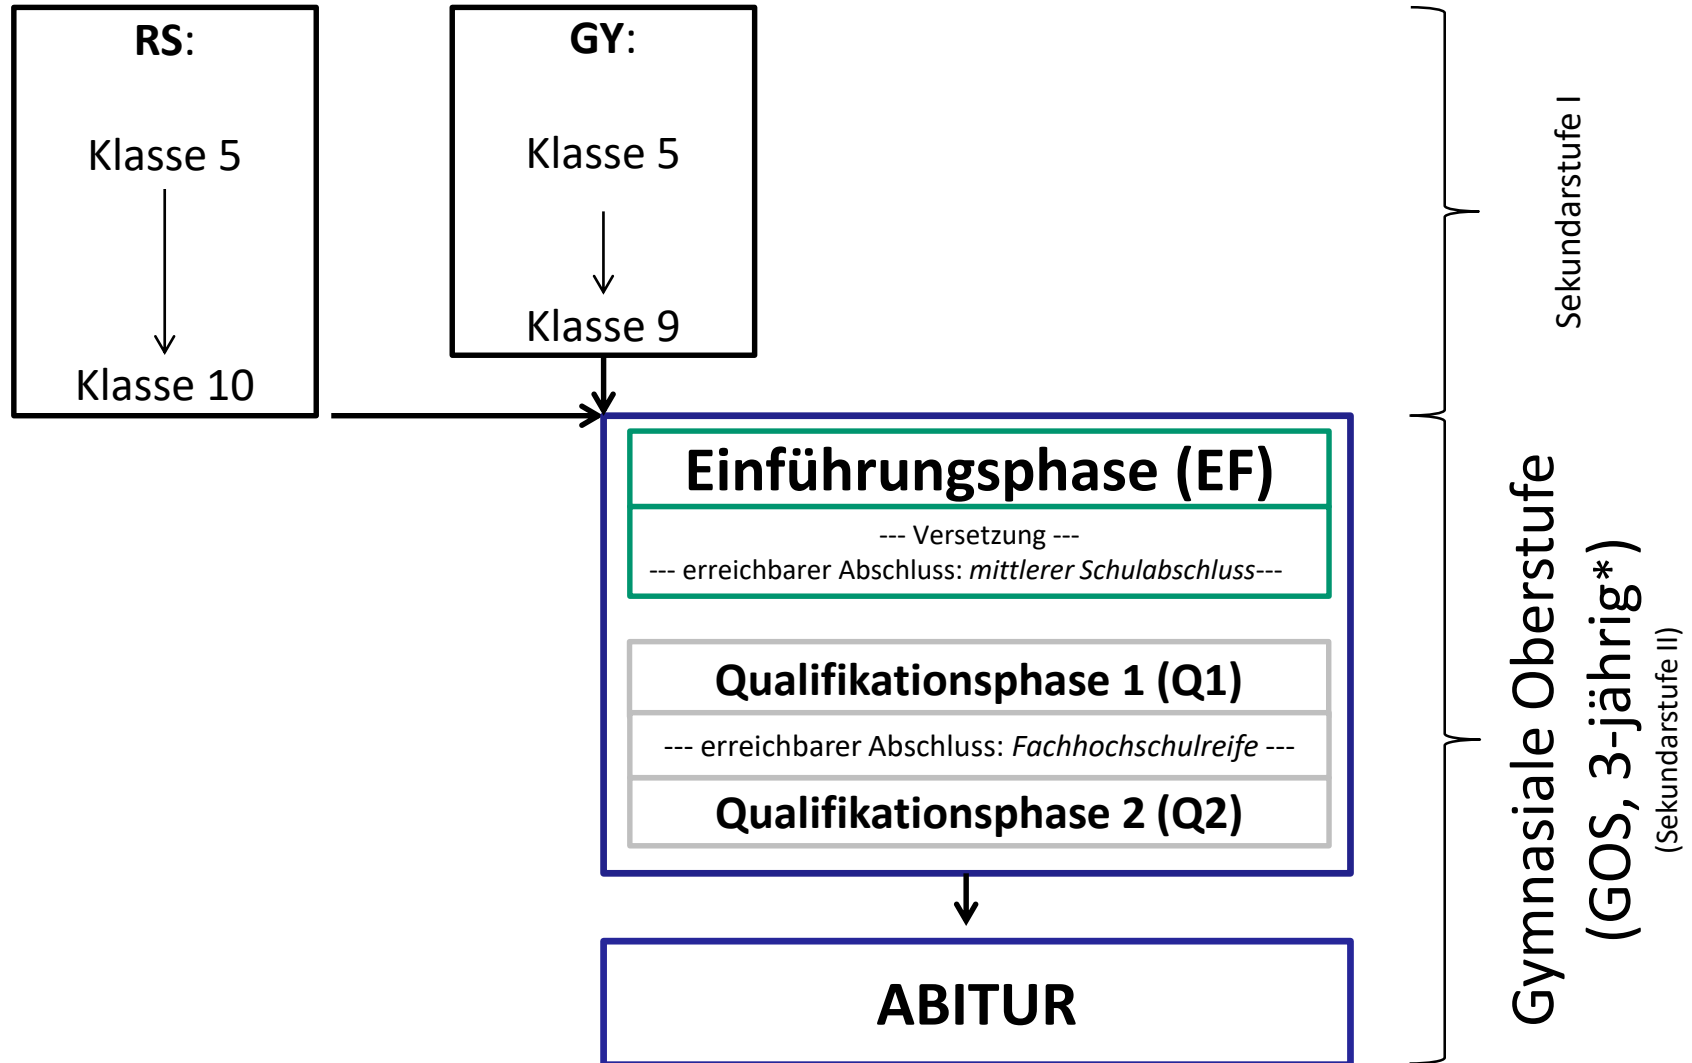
RS:

Klasse 5

Klasse 10

GY:

Klasse 5

Klasse 9

Sekundarstufe I

Einführungsphase (EF)

--- Versetzung ---
--- erreichbarer Abschluss: *mittlerer Schulabschluss*---

Qualifikationsphase 1 (Q1)

--- erreichbarer Abschluss: *Fachhochschulreife* ---

Qualifikationsphase 2 (Q2)

ABITUR

Gymnasiale Oberstufe
(GOS, 3-jährig*)
(Sekundarstufe II)